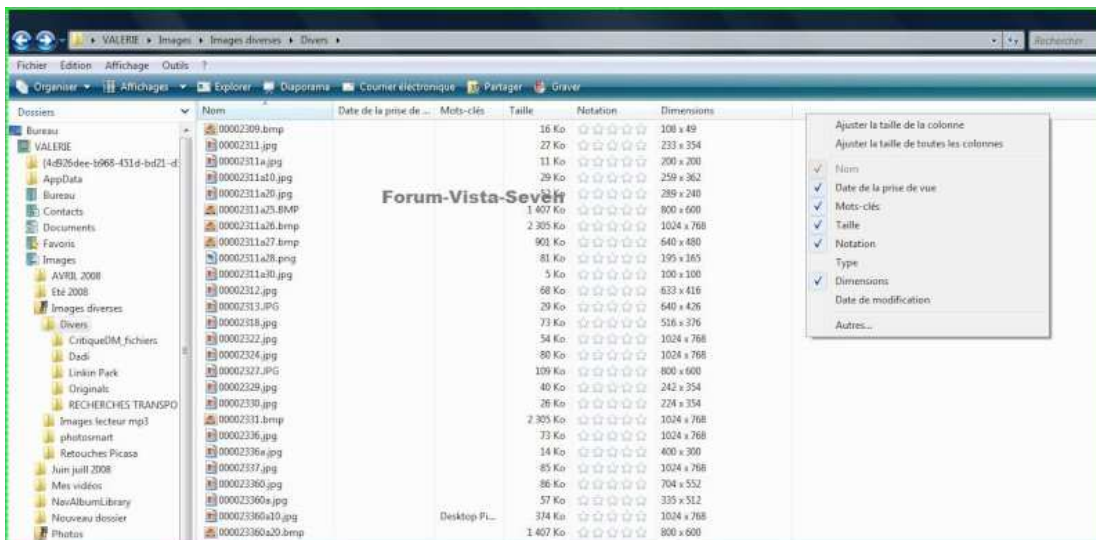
▸ VALERIE ▸ Images ▸ Images diverses ▸ Divers ▸

Rechercher

Fichier Edition Affichage Outils ?

Organiser ▾ Affichages ▾ Explorer Diaporama Courrier électronique Partager Graver

Dossiers

Bureau
VALERIE
{4d826dee-b968-451d-bd21-d
AppData
Bureau
Contacts
Documents
Favoris
Images
AVRIL 2008
Eté 2008
Images diverses
Divers
CritiqueDM_fichiers
Dadi
Linkin Park
Originals
RECHERCHES TRANSPO
Images lecteur mp3
photosmart
Retouches Picasa
Juin juill 2008
Mes vidéos
NavAlbumLibrary
Nouveau dossier
Photos

| Nom | Date de la prise de ... | Mots-clés | Taille | Notation | Dimensions |
|---|---|---|---|---|---|
| 00002309.bmp | | | 16 Ko | | 108 x 49 |
| 00002311.jpg | | | 27 Ko | | 233 x 354 |
| 00002311a.jpg | | | 11 Ko | | 200 x 200 |
| 00002311a10.jpg | | | 29 Ko | | 259 x 362 |
| 00002311a20.jpg | | | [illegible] Ko | | 289 x 240 |
| 00002311a25.BMP | | | 1 407 Ko | | 800 x 600 |
| 00002311a26.bmp | | | 2 305 Ko | | 1024 x 768 |
| 00002311a27.bmp | | | 901 Ko | | 640 x 480 |
| 00002311a28.png | | | 81 Ko | | 195 x 165 |
| 00002311a30.jpg | | | 5 Ko | | 100 x 100 |
| 00002312.jpg | | | 68 Ko | | 633 x 416 |
| 00002313.JPG | | | 29 Ko | | 640 x 426 |
| 00002318.jpg | | | 73 Ko | | 516 x 376 |
| 00002322.jpg | | | 54 Ko | | 1024 x 768 |
| 00002324.jpg | | | 80 Ko | | 1024 x 768 |
| 00002327.JPG | | | 109 Ko | | 800 x 600 |
| 00002329.jpg | | | 40 Ko | | 242 x 354 |
| 00002330.jpg | | | 26 Ko | | 224 x 354 |
| 00002331.bmp | | | 2 305 Ko | | 1024 x 768 |
| 00002336.jpg | | | 73 Ko | | 1024 x 768 |
| 00002336a.jpg | | | 14 Ko | | 400 x 300 |
| 00002337.jpg | | | 85 Ko | | 1024 x 768 |
| 00002360.jpg | | | 86 Ko | | 704 x 552 |
| 00002360a.jpg | | | 57 Ko | | 335 x 512 |
| 00002360a10.jpg | | Desktop Pi... | 374 Ko | | 1024 x 768 |
| 00002360a20.bmp | | | 1 407 Ko | | 800 x 600 |

Forum-Vista-Seven

Ajuster la taille de la colonne
Ajuster la taille de toutes les colonnes
✓ Nom
✓ Date de la prise de vue
✓ Mots-clés
✓ Taille
✓ Notation
Type
✓ Dimensions
Date de modification
Autres...